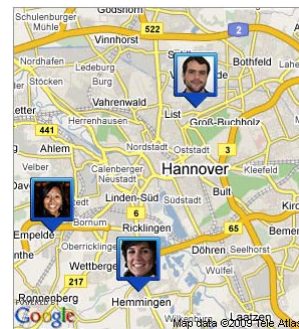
Schulenburger Landstr.
522
Bothfeld
Vahrenwald
List
Groß-Buchholz
Herrenhausen
441
Nordstadt
3
Ahlem
Hannover
Kleefeld
Velber
Calenberger Neustadt
Linden-Süd
Empelde
Bornum
Ricklingen
65
Döhren
Wettberge
217
Hemmingen
Ronnenberg
Laatzen
Google
Map data ©2009 Tele Atlas